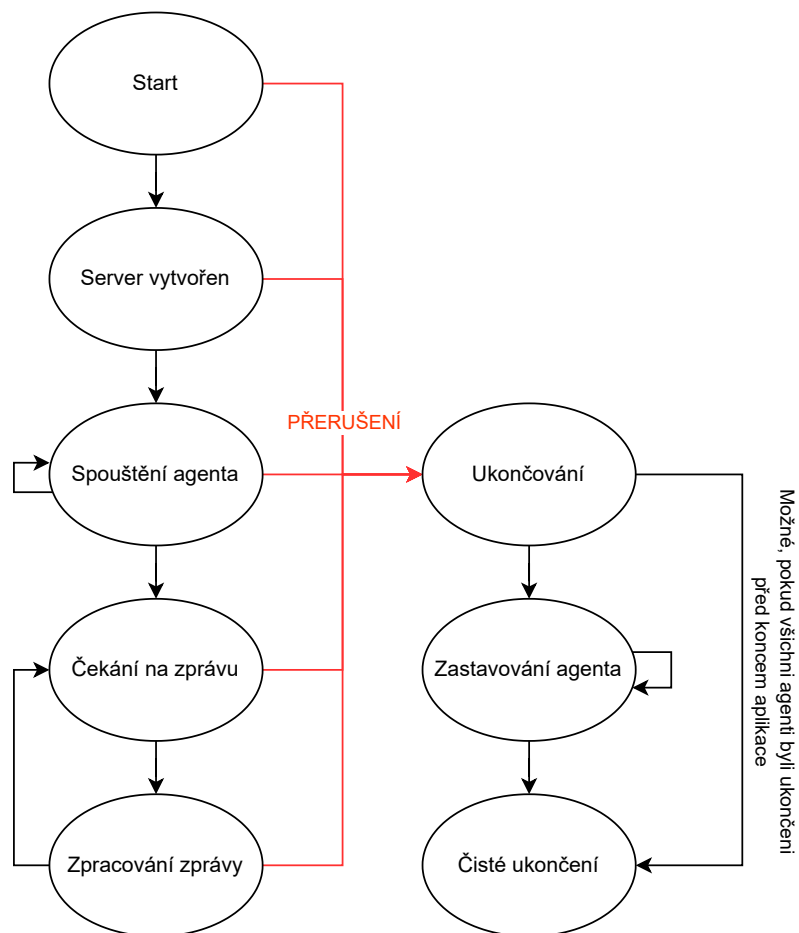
Start

Server vytvořen

Spouštění agenta

Čekání na zprávu

Zpracování zprávy

PŘERUŠENÍ

Ukončování

Zastavování agenta

Čisté ukončení

Možné, pokud všichni agenti byli ukončeni před koncem aplikace